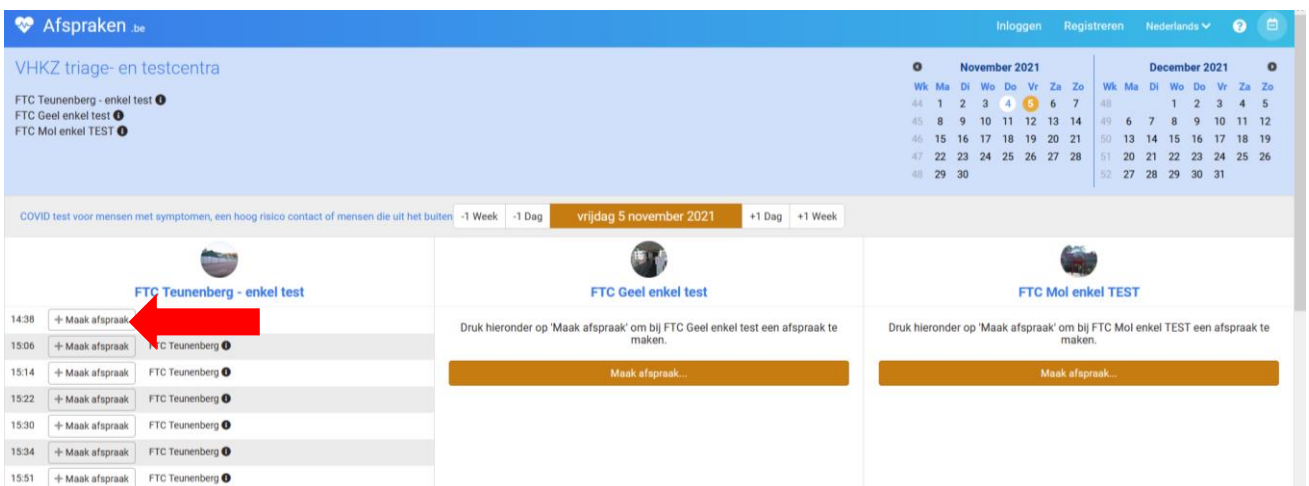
Afspraken .be

Inloggen Registreren Nederlands

VHKZ triage- en testcentra

FTC Teunenberg - enkel test
FTC Geel enkel test
FTC Mol enkel TEST

November 2021

| Wk | Ma | Di | Wo | Do | Vr | Za | Zo |
|---|---|---|---|---|---|---|---|
| 44 | 1 | 2 | 3 | 4 | 5 | 6 | 7 |
| 45 | 8 | 9 | 10 | 11 | 12 | 13 | 14 |
| 46 | 15 | 16 | 17 | 18 | 19 | 20 | 21 |
| 47 | 22 | 23 | 24 | 25 | 26 | 27 | 28 |
| 48 | 29 | 30 | | | | | |

December 2021

| Wk | Ma | Di | Wo | Do | Vr | Za | Zo |
|---|---|---|---|---|---|---|---|
| 48 | | | 1 | 2 | 3 | 4 | 5 |
| 49 | 6 | 7 | 8 | 9 | 10 | 11 | 12 |
| 50 | 13 | 14 | 15 | 16 | 17 | 18 | 19 |
| 51 | 20 | 21 | 22 | 23 | 24 | 25 | 26 |
| 52 | 27 | 28 | 29 | 30 | 31 | | |

COVID test voor mensen met symptomen, een hoog risico contact of mensen die uit het buiten -1 Week -1 Dag vrijdag 5 november 2021 +1 Dag +1 Week

FTC Teunenberg - enkel test

14:38 + Maak afspraak
15:06 + Maak afspraak FTC Teunenberg
15:14 + Maak afspraak FTC Teunenberg
15:22 + Maak afspraak FTC Teunenberg
15:30 + Maak afspraak FTC Teunenberg
15:34 + Maak afspraak FTC Teunenberg
15:51 + Maak afspraak FTC Teunenberg

FTC Geel enkel test

Druk hieronder op 'Maak afspraak' om bij FTC Geel enkel test een afspraak te maken.

Maak afspraak...

FTC Mol enkel TEST

Druk hieronder op 'Maak afspraak' om bij FTC Mol enkel TEST een afspraak te maken.

Maak afspraak...